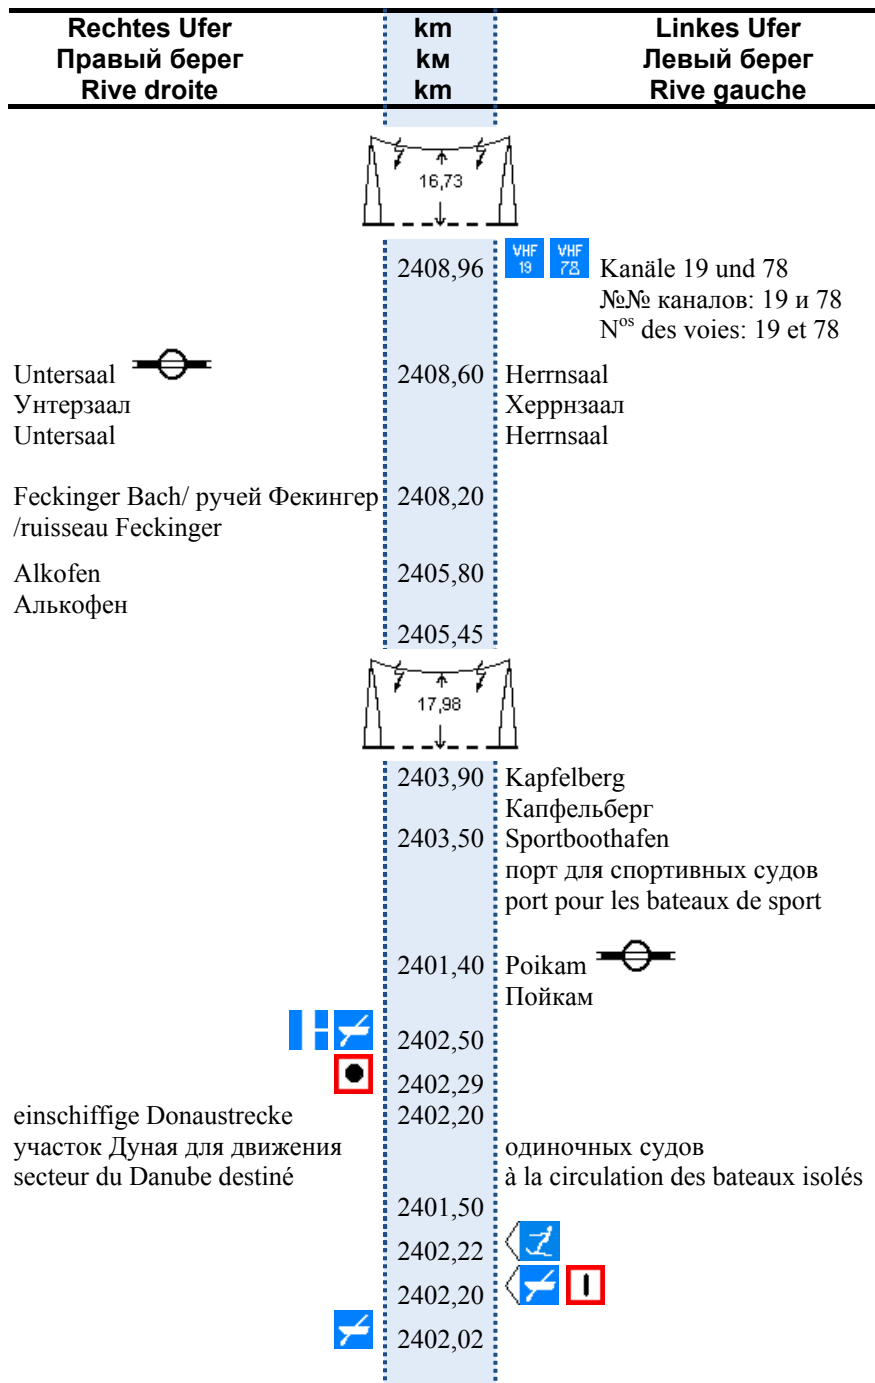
| Rechtes Ufer<br>Правый берег<br>Rive droite | km<br>км<br>km | Linkes Ufer<br>Левый берег<br>Rive gauche |
|---|---|---|

16,73

| | 2408,96 | VHF 19 VHF 78 Kanäle 19 und 78<br>№№ каналов: 19 и 78<br>N$^{os}$ des voies: 19 et 78 |
|---|---|---|
| Untersaal<br>Унтерзаал<br>Untersaal | 2408,60 | Herrnsaal<br>Херрнзаал<br>Herrnsaal |
| Feckinger Bach/ ручей Фекингер /ruisseau Feckinger | 2408,20 | |
| Alkofen<br>Алькофен | 2405,80 | |
| | 2405,45 | |

17,98

| | 2403,90 | Kapfelberg<br>Капфельберг |
|---|---|---|
| | 2403,50 | Sportboothafen<br>порт для спортивных судов<br>port pour les bateaux de sport |
| | 2401,40 | Poikam<br>Пойкам |
| | 2402,50 | |
| | 2402,29 | |
| einschiffige Donaustrecke<br>участок Дуная для движения<br>secteur du Danube destiné | 2402,20 | одиночных судов<br>à la circulation des bateaux isolés |
| | 2401,50 | |
| | 2402,22 | |
| | 2402,20 | |
| | 2402,02 | |